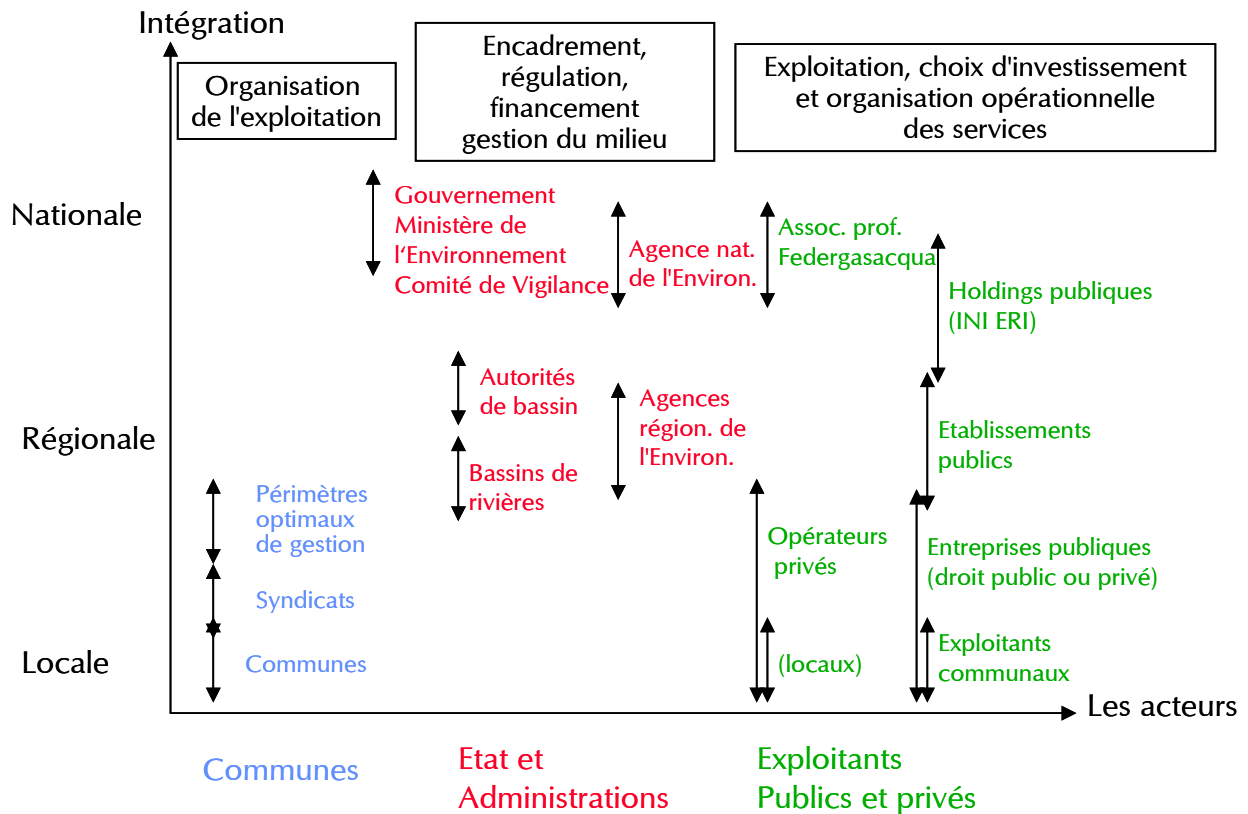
Intégration

Organisation de l'exploitation

Encadrement, régulation, financement gestion du milieu

Exploitation, choix d'investissement et organisation opérationnelle des services

Nationale

Gouvernement
Ministère de l'Environnement
Comité de Vigilance

Agence nat. de l'Environ.

Assoc. prof. Federgasacqua

Holdings publiques (INI ERI)

Autorités de bassin

Agences région. de l'Environ.

Régionale

Etablissements publics

Bassins de rivières

Périmètres optimaux de gestion

Opérateurs privés

Entreprises publiques (droit public ou privé)

Syndicats

Exploitants communaux

Locale

Communes

(locaux)

Les acteurs

Communes

Etat et Administrations

Exploitants Publics et privés